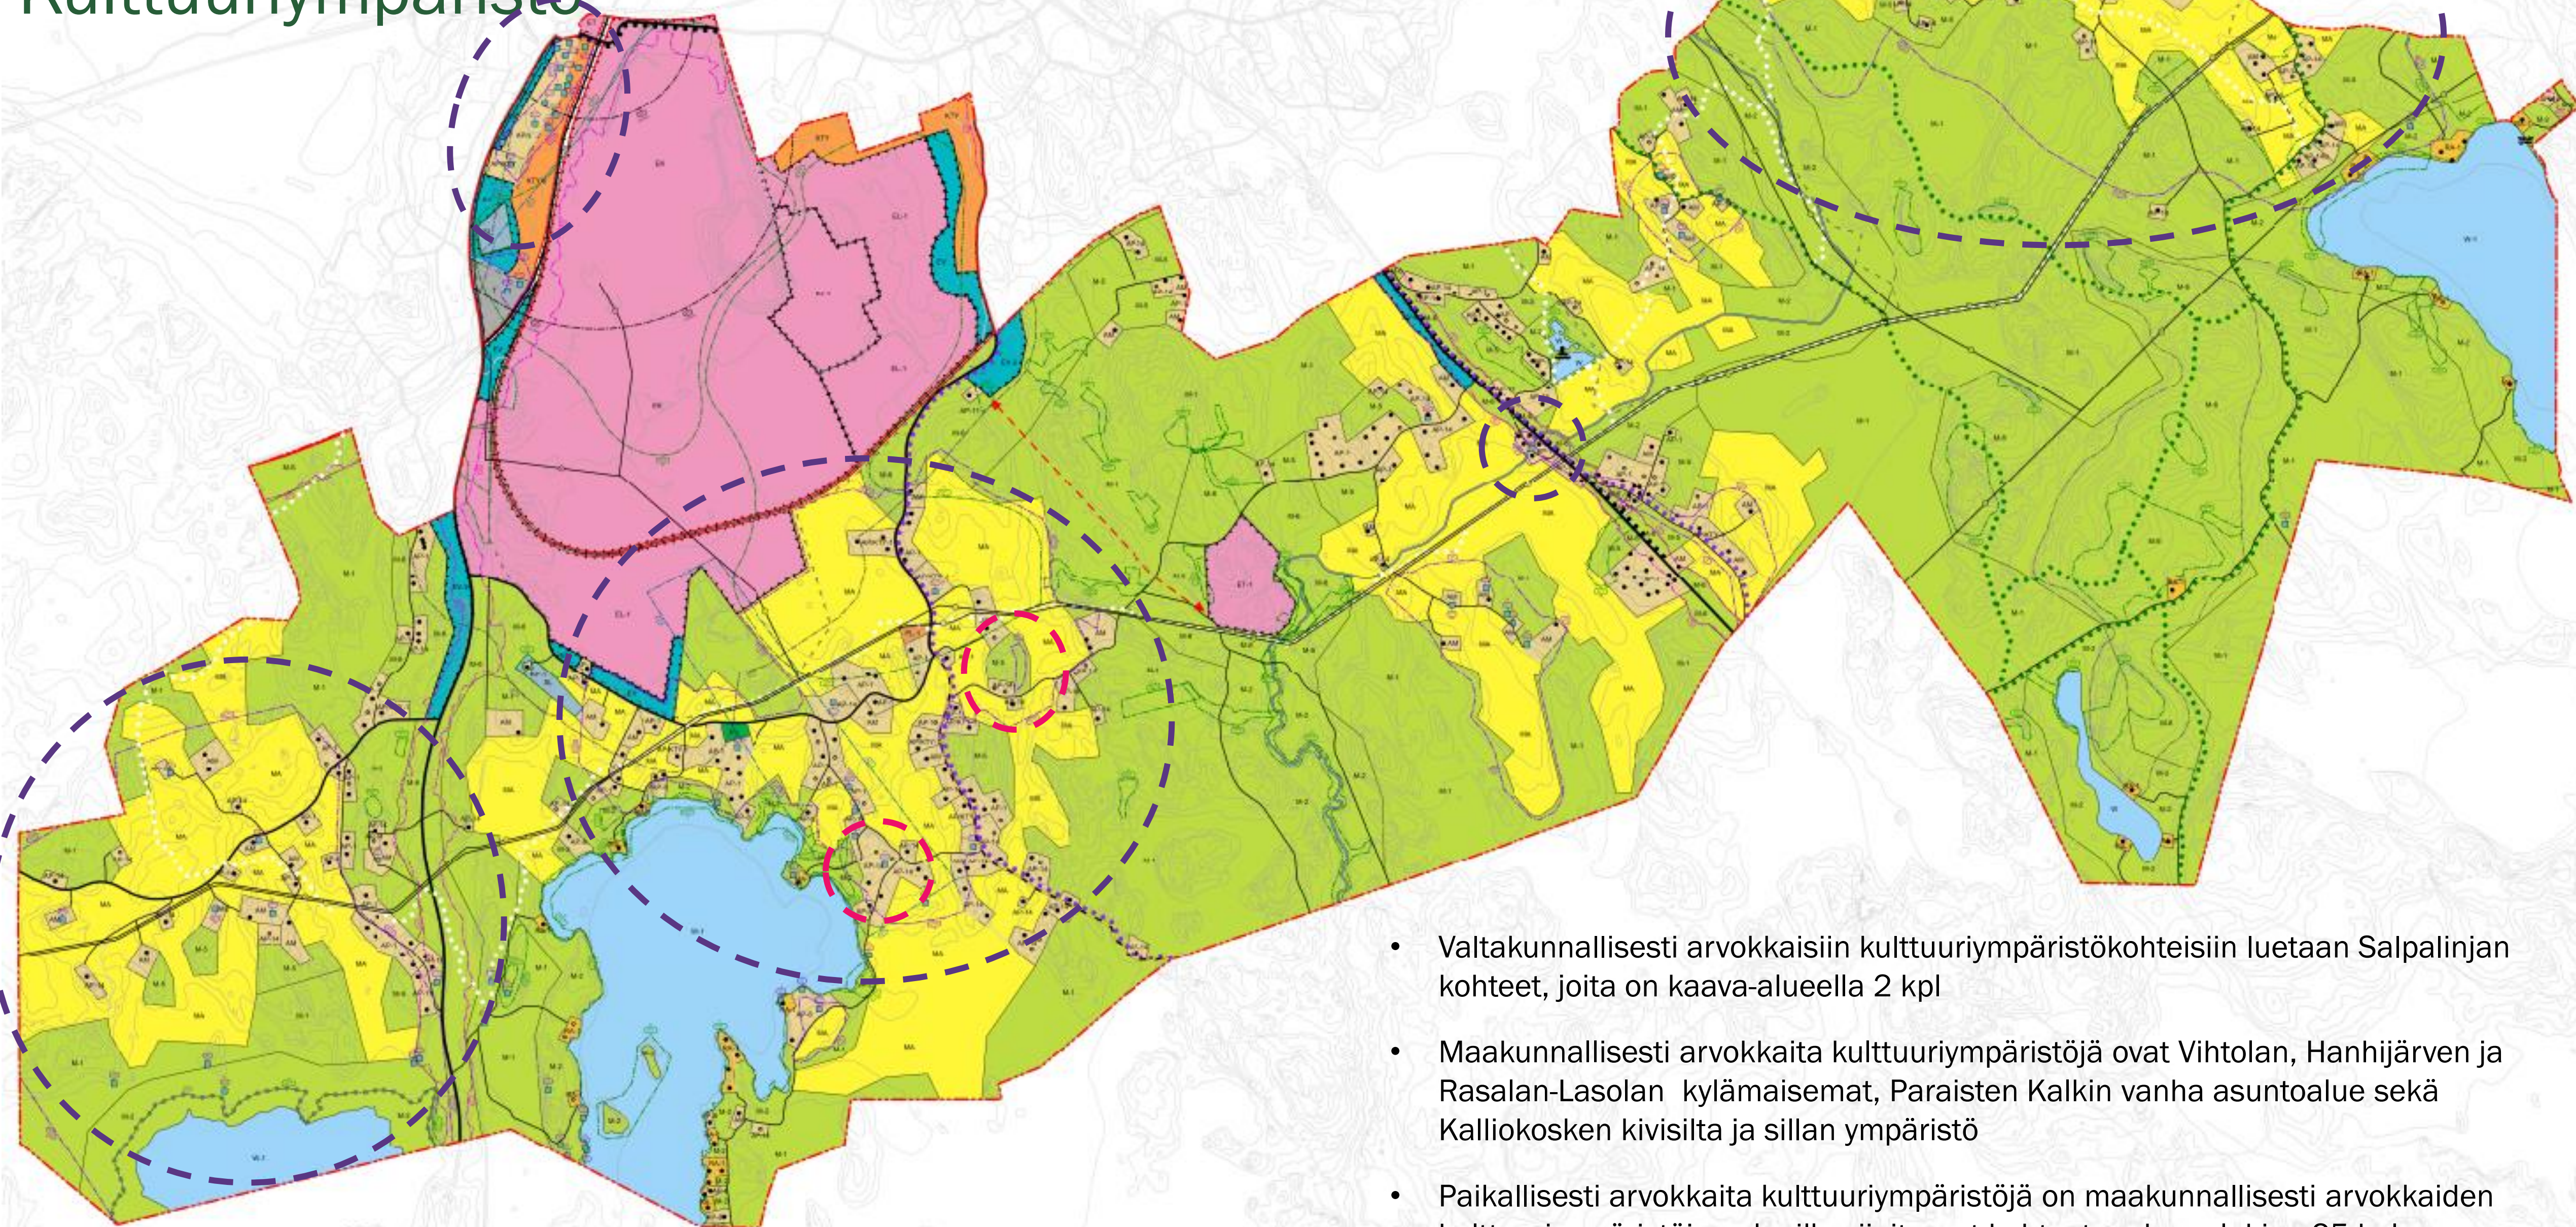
Kulttuuriympäristö

• Valtakunnallisesti arvokkaisiin kulttuuriympäristökohteisiin luetaan Salpalinjan kohteet, joita on kaava-alueella 2 kpl

• Maakunnallisesti arvokkaita kulttuuriympäristöjä ovat Vihtolan, Hanhijärven ja Rasalan-Lasolan kylämaisemat, Paraisten Kalkin vanha asuntoalue sekä Kalliokosken kivisilta ja sillan ympäristö

• Paikallisesti arvokkaita kulttuuriympäristöjä on maakunnallisesti arvokkaiden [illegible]